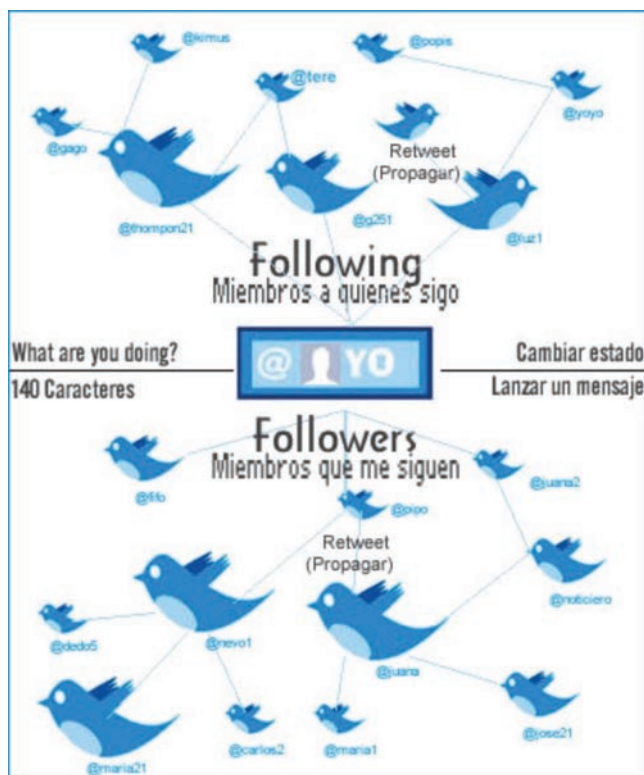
@kimus
@popis
@tere
@yoyo
@gago
Retweet (Propagar)
@thompon21
@g251
@luz1

Following
Miembros a quienes sigo

What are you doing?
140 Caracteres
@ YO
Cambiar estado
Lanzar un mensaje

Followers
Miembros que me siguen

@fifo
@pipo
@juana2
Retweet (Propagar)
@noticiero
@dedo5
@nevo1
@juana
@maria21
@carlos2
@maria1
@jose21